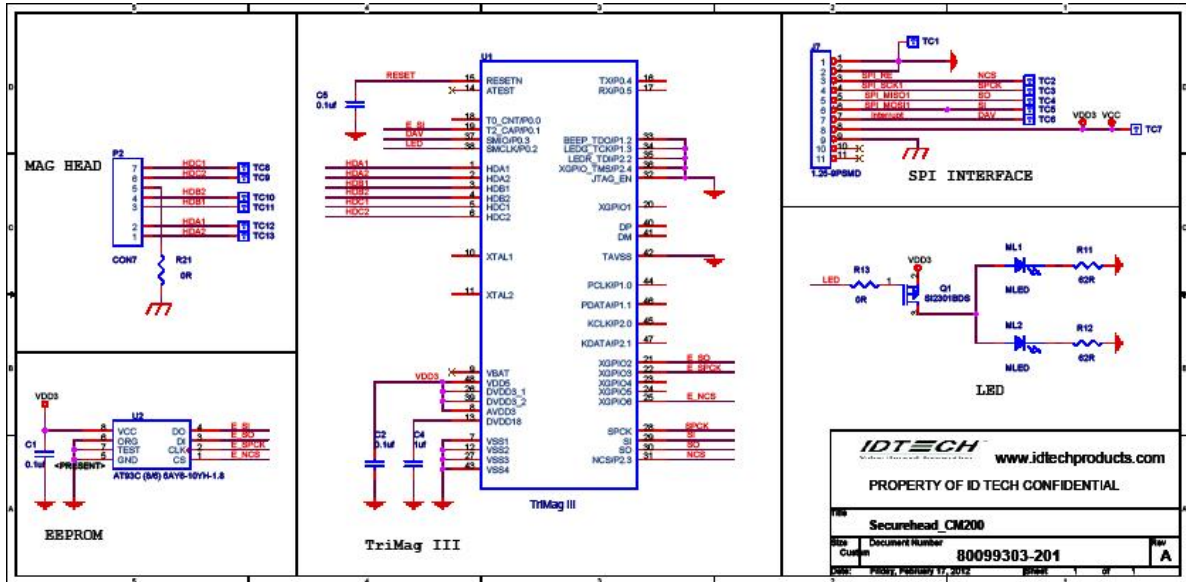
MAG HEAD

P2
7
6
5
4
3
2
1
CON7
HDC1
HDC2
HDB2
HDB1
HDA1
HDA2
TC8
TC9
TC10
TC11
TC12
TC13
R21
0R

EEPROM

VDD3
C1
0.1uf
U2
VCC
ORG
TEST
GND
DO
DI
CLK
CS
8
7
6
5
4
3
2
1
E_SI
E_SO
E_SPCK
E_NCS
<PRESENT>
AT93C (5/6) 6AY6-10YH-1.8

TriMag III

U1
RESET
C5
0.1uf
15 RESETN
14 ATEST
18 T0_CNT/P0.0
19 T2_CAP/P0.1
37 SMIO/P0.3
38 SMCLK/P0.2
E_SI
DAV
LED
HDA1
HDA2
HDB1
HDB2
HDC1
HDC2
1 HDA1
2 HDA2
3 HDB1
4 HDB2
5 HDC1
6 HDC2
10 XTAL1
11 XTAL2
VDD3
9 VBAT
48 VDD5
26 DVDD3_1
39 DVDD3_2
8 AVDD3
13 DVDD18
C2
0.1uf
C4
1uf
7 VSS1
12 VSS2
27 VSS3
43 VSS4
TXIP0.4 16
RXIP0.5 17
BEEP_TDO/P1.2 33
LEDG_TCK/P1.3 34
LEDR_TDI/P2.2 35
XGPIO_TMS/P2.4 36
JTAG_EN 32
XGPIO1 20
DP 40
DM 41
TAVSS 42
PCLKIP1.0 44
PDATAIP1.1 46
KCLKIP2.0 45
KDATAIP2.1 47
XGPIO2 21
XGPIO3 22
XGPIO4 23
XGPIO5 24
XGPIO6 25
E_SO
E_SPCK
E_NCS
SPCK 28
SI 29
SO 30
NCS/P2.3 31
SPCK
SI
SO
NCS
TriMag III

J7
TC1
1
2
3
4
5
6
7
8
9
10
11
SPI_RE
SPI_SCK1
SPI_MISO1
SPI_MOSI1
Interrupt
NCS
SPCK
SO
SI
DAV
TC2
TC3
TC4
TC5
TC6
VDD3
VCC
TC7
1.25-8PSMD
SPI INTERFACE

LED
R13
0R
VDD3
Q1
SI2301BDS
ML1
MLED
R11
62R
ML2
MLED
R12
62R
LED

IDTECH
www.idtechproducts.com
PROPERTY OF ID TECH CONFIDENTIAL
Title
Securehead_CM200
Size
Custom
Document Number
80099303-201
Rev
A
Date: Friday, February 17, 2012
Sheet 1 of 1